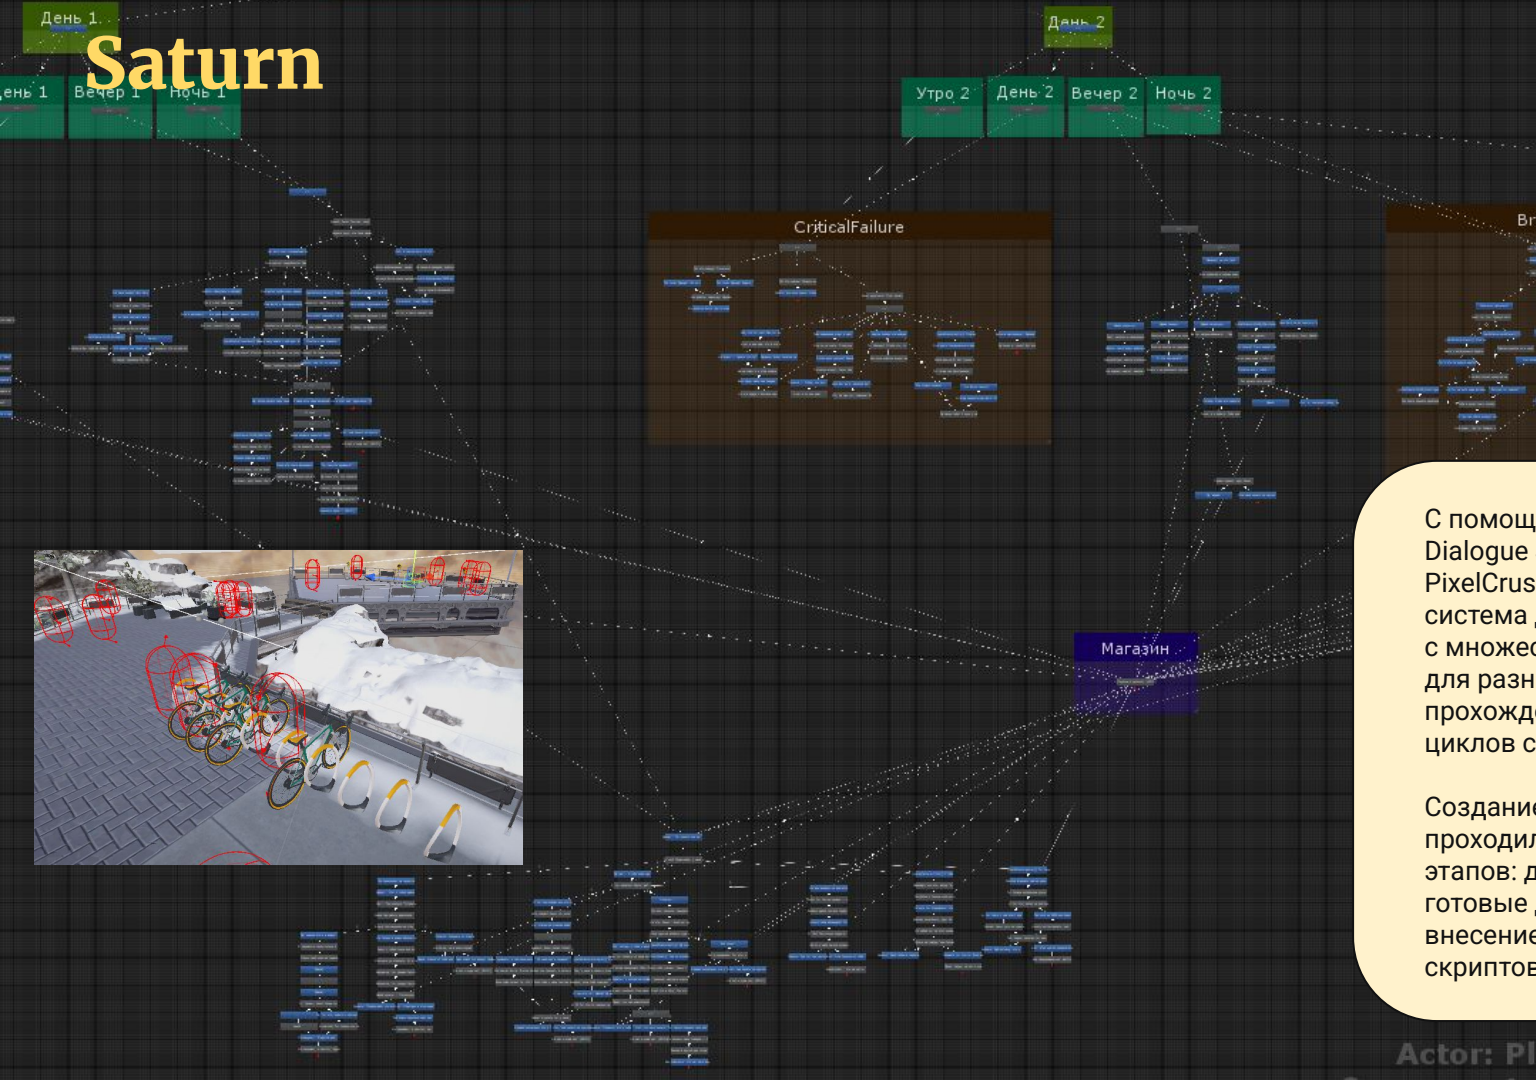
День 1

Saturn

ень 1 Вечер 1 Ночь 1

День 2

Утро 2 День 2 Вечер 2 Ночь 2

CriticalFailure

Br

С помощ
Dialogue
PixelCrus
система
с множес
для разн
прохожде
циклов с

Создание
проходил
этапов: д
готовые
внесение
скриптов

Магазин

Actor: Pl